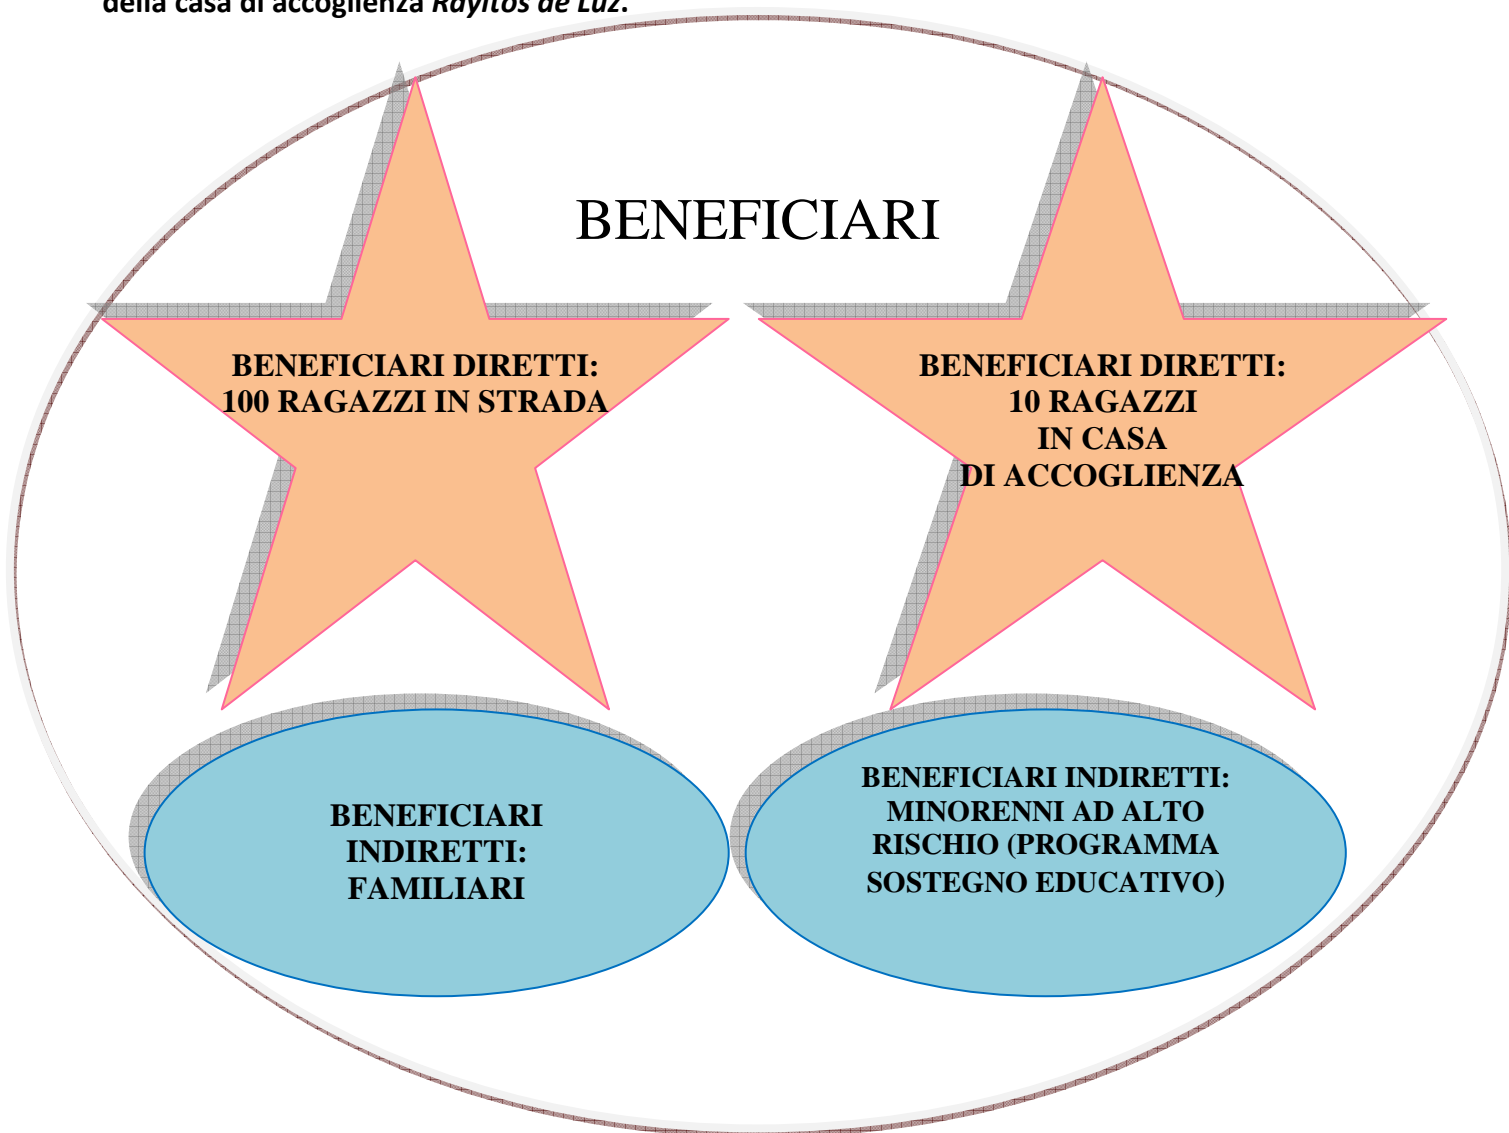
della casa di accoglienza *Rayitos de Luz*.

BENEFICIARI

BENEFICIARI DIRETTI: 100 RAGAZZI IN STRADA

BENEFICIARI DIRETTI: 10 RAGAZZI IN CASA DI ACCOGLIENZA

BENEFICIARI INDIRETTI: FAMILIARI

BENEFICIARI INDIRETTI: MINORENNI AD ALTO RISCHIO (PROGRAMMA SOSTEGNO EDUCATIVO)